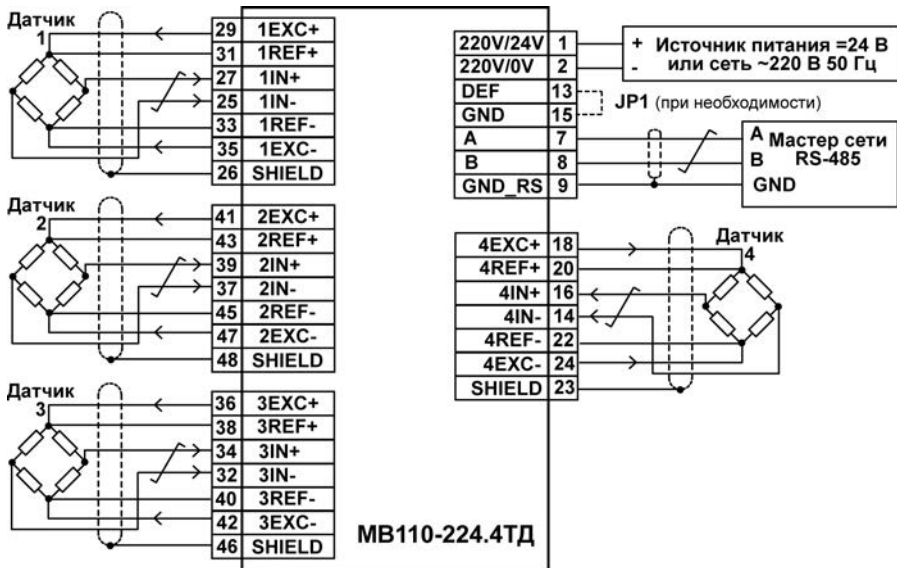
Датчик 1

| 29 | 1EXC+ |
|---|---|
| 31 | 1REF+ |
| 27 | 1IN+ |
| 25 | 1IN- |
| 33 | 1REF- |
| 35 | 1EXC- |
| 26 | SHIELD |

Датчик 2

| 41 | 2EXC+ |
|---|---|
| 43 | 2REF+ |
| 39 | 2IN+ |
| 37 | 2IN- |
| 45 | 2REF- |
| 47 | 2EXC- |
| 48 | SHIELD |

Датчик 3

| 36 | 3EXC+ |
|---|---|
| 38 | 3REF+ |
| 34 | 3IN+ |
| 32 | 3IN- |
| 40 | 3REF- |
| 42 | 3EXC- |
| 46 | SHIELD |

| 220V/24V | 1 |
|---|---|
| 220V/0V | 2 |
| DEF | 13 |
| GND | 15 |
| A | 7 |
| B | 8 |
| GND_RS | 9 |

+ Источник питания =24 В
- или сеть ~220 В 50 Гц

JP1 (при необходимости)

A Мастер сети
B RS-485
GND

| 4EXC+ | 18 |
|---|---|
| 4REF+ | 20 |
| 4IN+ | 16 |
| 4IN- | 14 |
| 4REF- | 22 |
| 4EXC- | 24 |
| SHIELD | 23 |

Датчик 4

МВ110-224.4ТД